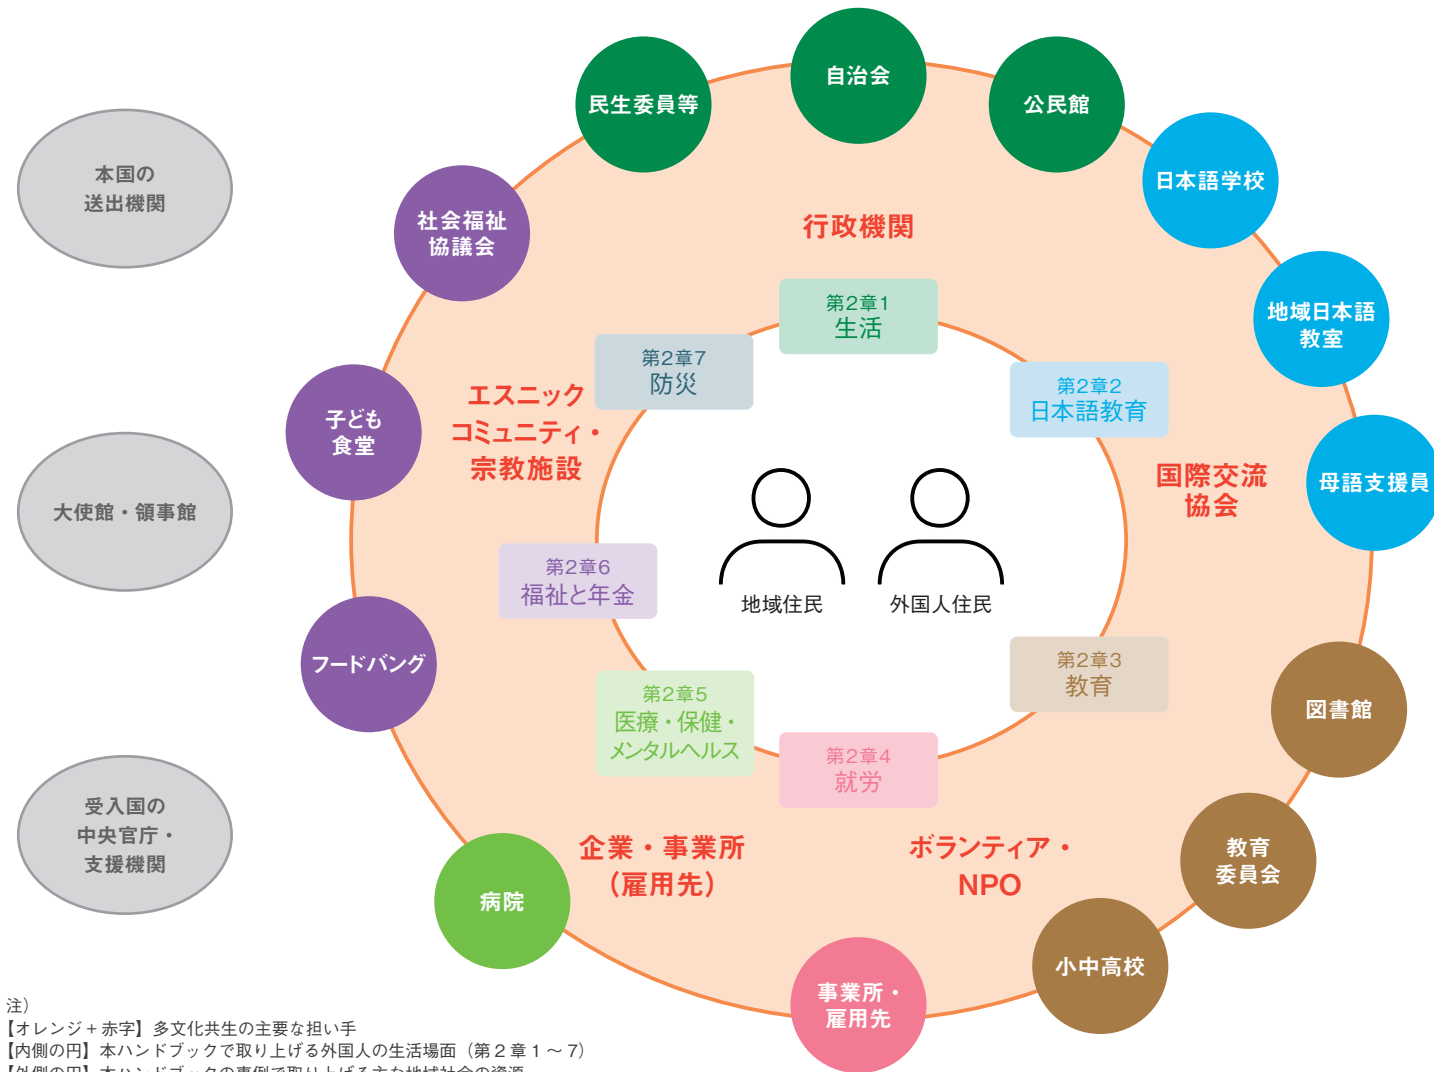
本国の
送出機関

大使館・領事館

受入国の
中央官庁・
支援機関

民生委員等

自治会

公民館

日本語学校

地域日本語
教室

母語支援員

社会福祉
協議会

子ども
食堂

フードバンク

病院

事業所・
雇用先

小中高校

教育
委員会

図書館

行政機関

エスニック
コミュニティ・
宗教施設

国際交流
協会

企業・事業所
（雇用先）

ボランティア・
NPO

第2章1
生活

第2章2
日本語教育

第2章3
教育

第2章4
就労

第2章5
医療・保健・
メンタルヘルス

第2章6
福祉と年金

第2章7
防災

地域住民

外国人住民

注）
【オレンジ＋赤字】多文化共生の主要な担い手
【内側の円】本ハンドブックで取り上げる外国人の生活場面（第２章１～７）
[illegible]